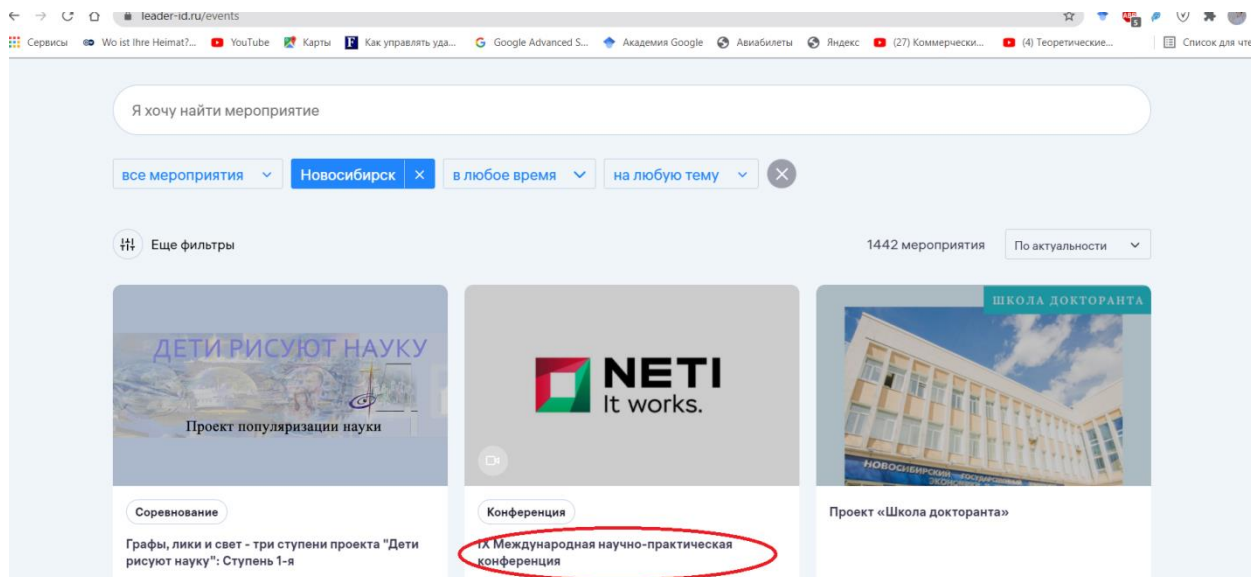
leader-id.ru/events

Сервисы Wo ist Ihre Heimat?... YouTube Карты Как управлять уда... Google Advanced S... Академия Google Авиабилеты Яндекс (27) Коммерчески... (4) Теоретические... Список для чте

Я хочу найти мероприятие

все мероприятия Новосибирск в любое время на любую тему

Еще фильтры

1442 мероприятия По актуальности

ДЕТИ РИСУЮТ НАУКУ
Проект популяризации науки

Соревнование

Графы, лики и свет - три ступени проекта "Дети рисуют науку": Ступень 1-я

NETI
It works.

Конференция

IX Международная научно-практическая конференция

ШКОЛА ДОКТОРАНТА

НОВОСИБИРСКИЙ ГОСУДАРСТВЕННЫЙ ЭКОНОМ

Проект «Школа докторанта»